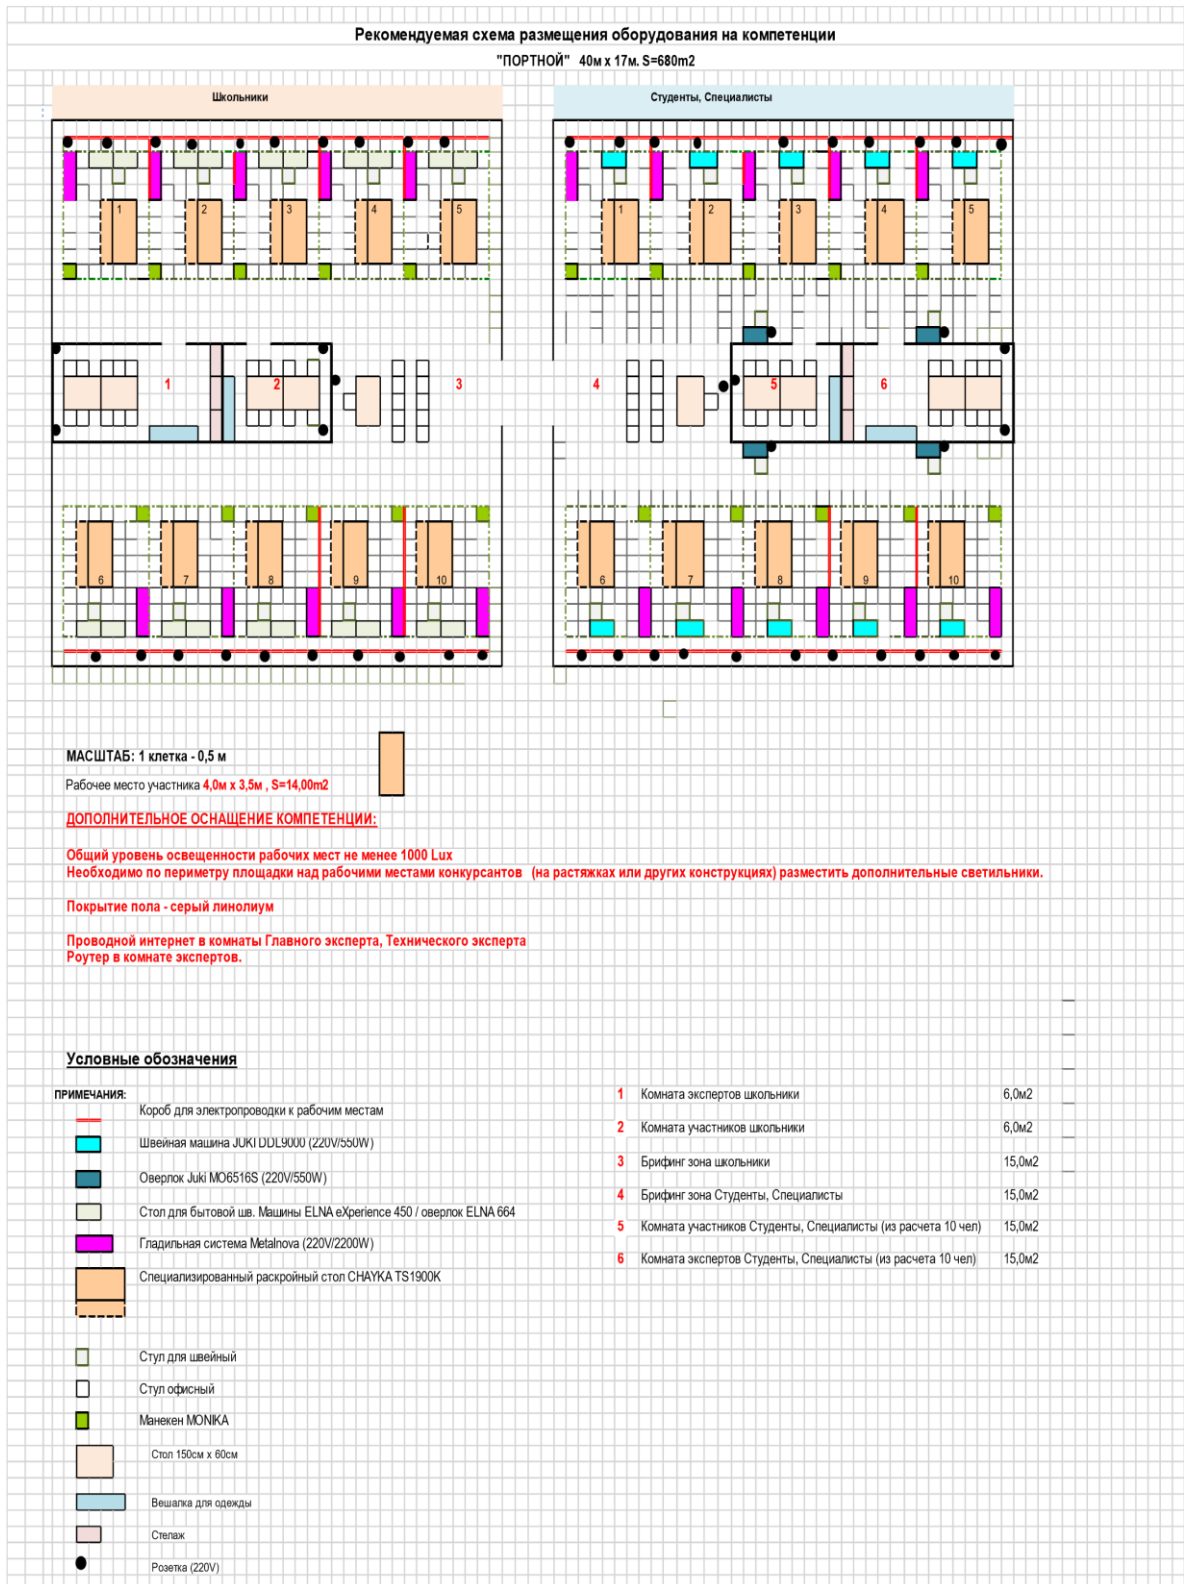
Рекомендуемая схема размещения оборудования на компетенции

"ПОРТНОЙ" 40м х 17м. S=680m2

Школьники

Студенты, Специалисты

1 2 3 4 5

1 2 3 4 5

1 2 3

4 5 6

6 7 8 9 10

6 7 8 9 10

МАСШТАБ: 1 клетка - 0,5 м

Рабочее место участника 4,0м х 3,5м , S=14,00m2

ДОПОЛНИТЕЛЬНОЕ ОСНАЩЕНИЕ КОМПЕТЕНЦИИ:

Общий уровень освещенности рабочих мест не менее 1000 Lux
Необходимо по периметру площадки над рабочими местами конкурсантов (на растяжках или других конструкциях) разместить дополнительные светильники.

Покрытие пола - серый линолиум

Проводной интернет в комнаты Главного эксперта, Технического эксперта
Роутер в комнате экспертов.

Условные обозначения

ПРИМЕЧАНИЯ:

Короб для электропроводки к рабочим местам

Швейная машина JUKI DDL9000 (220V/550W)

Оверлок Juki MO6516S (220V/550W)

Стол для бытовой шв. Машины ELNA eXperience 450 / оверлок ELNA 664

Гладильная система Metalnova (220V/2200W)

Специализированный раскройный стол CHAYKA TS1900K

Стул для швейный

Стул офисный

Манекен MONIKA

Стол 150см х 60см

Вешалка для одежды

Стелаж

Розетка (220V)

| 1 | Комната экспертов школьники | 6,0м2 |
|---|---|---|
| 2 | Комната участников школьники | 6,0м2 |
| 3 | Брифинг зона школьники | 15,0м2 |
| 4 | Брифинг зона Студенты, Специалисты | 15,0м2 |
| 5 | Комната участников Студенты, Специалисты (из расчета 10 чел) | 15,0м2 |
| 6 | Комната экспертов Студенты, Специалисты (из расчета 10 чел) | 15,0м2 |